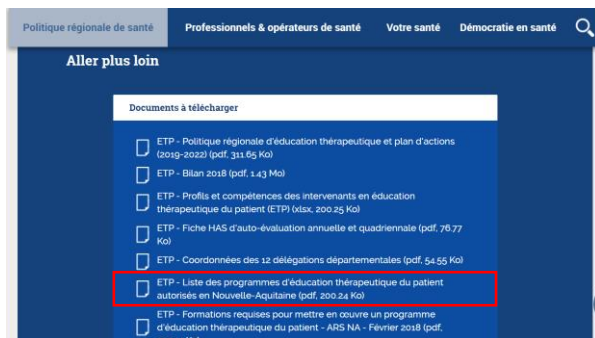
Politique régionale de santé | Professionnels & opérateurs de santé | Votre santé | Démocratie en santé

Aller plus loin

Documents à télécharger

ETP - Politique régionale d'éducation thérapeutique et plan d'actions (2019-2022) (pdf, 311.65 Ko)

ETP - Bilan 2018 (pdf, 1.43 Mo)

ETP - Profils et compétences des intervenants en éducation thérapeutique du patient (ETP) (xlsx, 200.25 Ko)

ETP - Fiche HAS d'auto-évaluation annuelle et quadriennale (pdf, 76.77 Ko)

ETP - Coordonnées des 12 délégations départementales (pdf, 54.55 Ko)

ETP - Liste des programmes d'éducation thérapeutique du patient autorisés en Nouvelle-Aquitaine (pdf, 200.24 Ko)

ETP - Formations requises pour mettre en œuvre un programme d'éducation thérapeutique du patient - ARS NA - Février 2018 (pdf, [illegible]